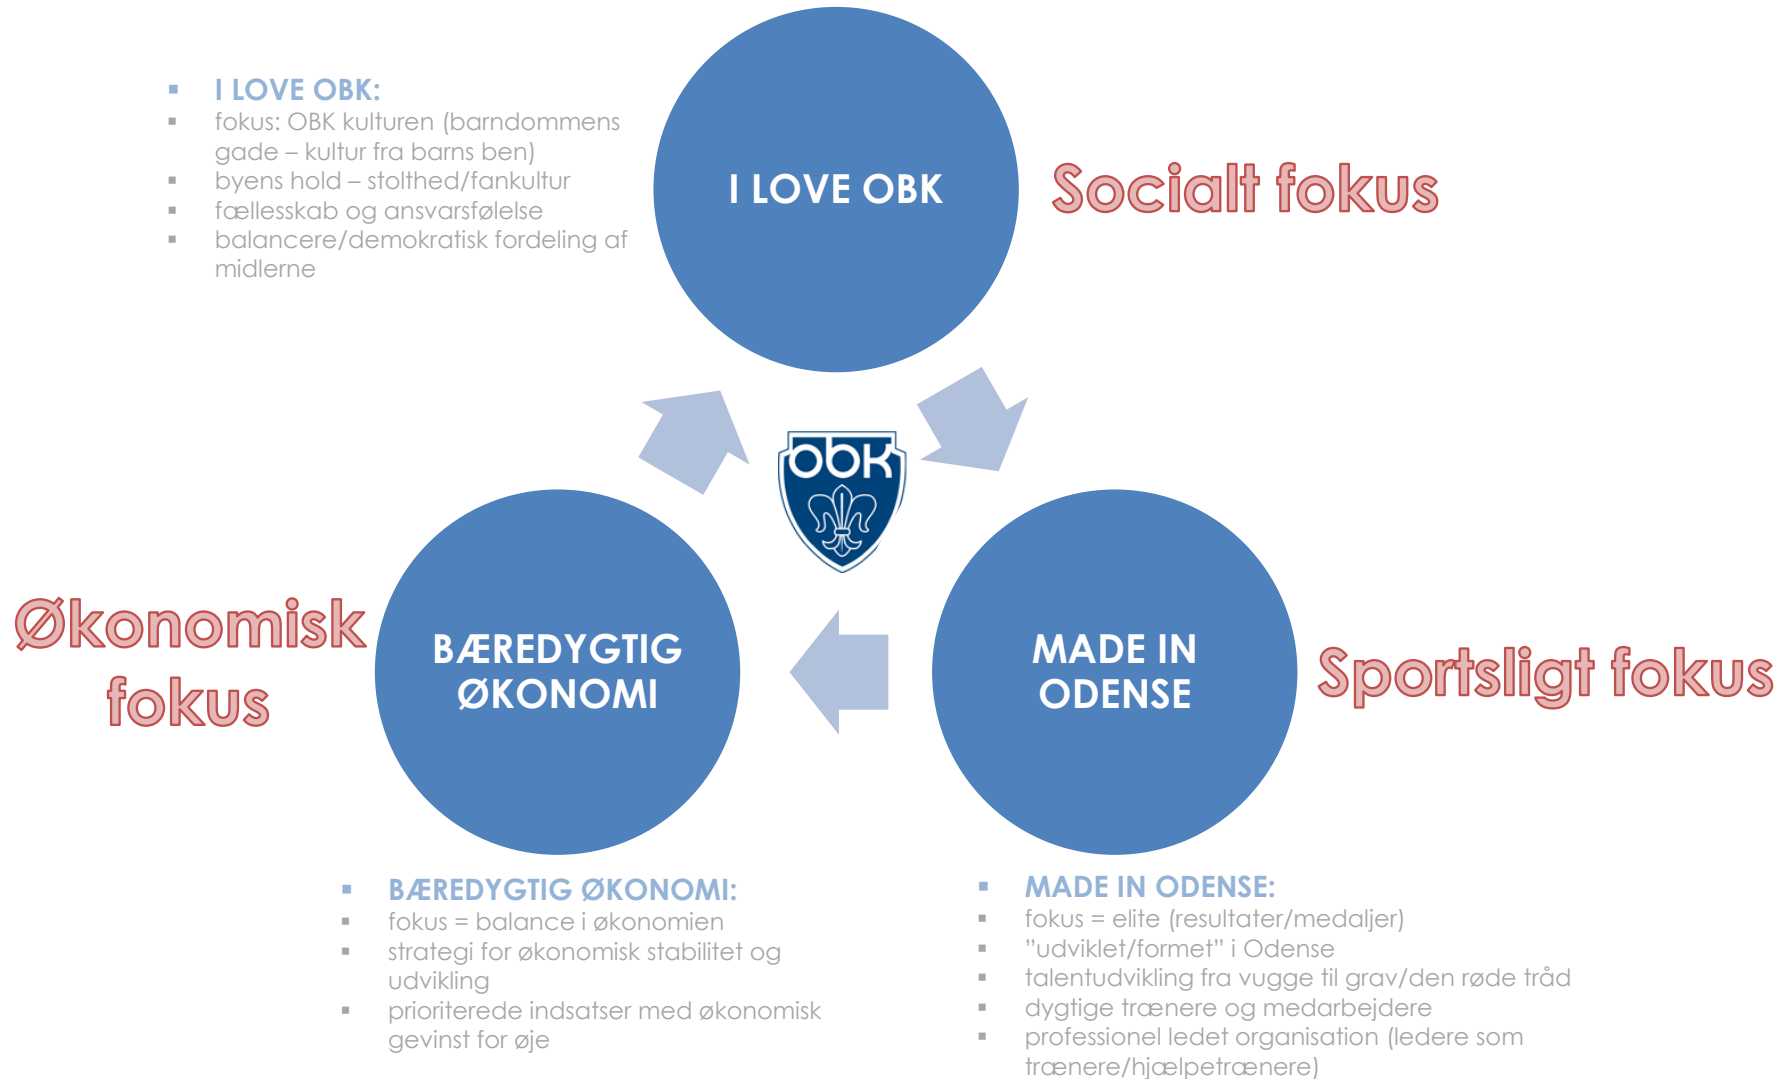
▪ I LOVE OBK:
▪ fokus: OBK kulturen (barndommens gade – kultur fra barns ben)
▪ byens hold – stolthed/fankultur
▪ fællesskab og ansvarsfølelse
▪ balancere/demokratisk fordeling af midlerne

I LOVE OBK

Socialt fokus

OBK

Økonomisk fokus

BÆREDYGTIG ØKONOMI

MADE IN ODENSE

Sportsligt fokus

▪ BÆREDYGTIG ØKONOMI:
▪ fokus = balance i økonomien
▪ strategi for økonomisk stabilitet og udvikling
▪ prioriterede indsatser med økonomisk gevinst for øje

▪ MADE IN ODENSE:
▪ fokus = elite (resultater/medaljer)
▪ "udviklet/formet" i Odense
▪ talentudvikling fra vugge til grav/den røde tråd
▪ dygtige trænere og medarbejdere
▪ professionel ledet organisation (ledere som trænere/hjælpetrænere)